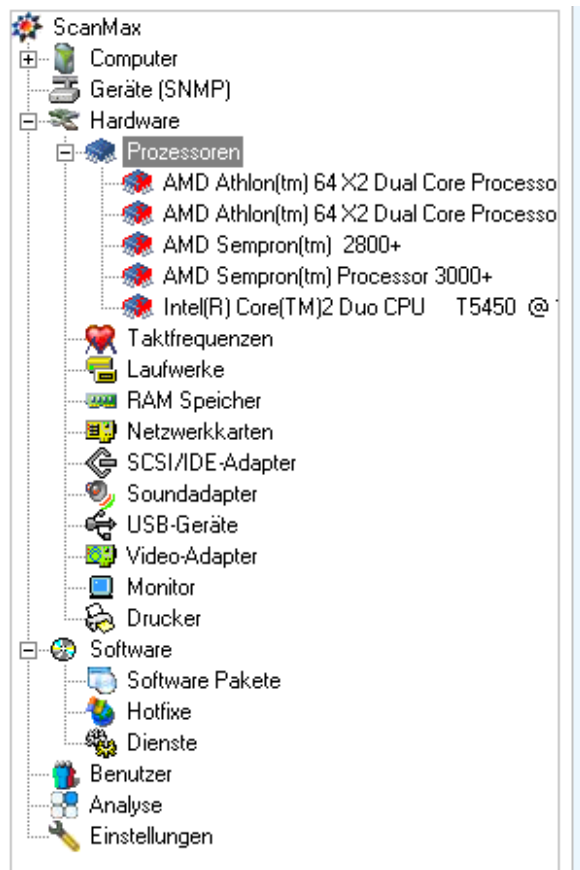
ScanMax
Computer
Geräte (SNMP)
Hardware
Prozessoren
AMD Athlon(tm) 64 X2 Dual Core Processo
AMD Athlon(tm) 64 X2 Dual Core Processo
AMD Sempron(tm) 2800+
AMD Sempron(tm) Processor 3000+
Intel(R) Core(TM)2 Duo CPU T5450 @ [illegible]
Taktfrequenzen
Laufwerke
RAM Speicher
Netzwerkkarten
SCSI/IDE-Adapter
Soundadapter
USB-Geräte
Video-Adapter
Monitor
Drucker
Software
Software Pakete
Hotfixe
Dienste
Benutzer
Analyse
Einstellungen